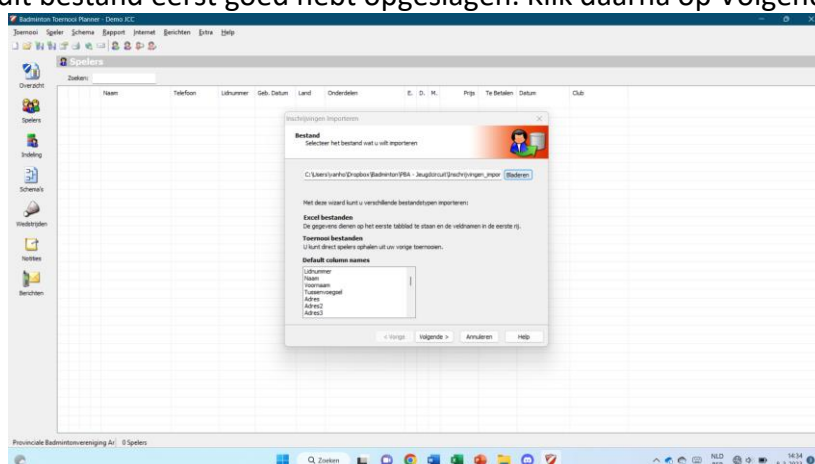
dit bestand eerst goed hebt opgeslagen. Klik daarna op Volgende

Badminton Toernooi Planner - Demo JCC

Toernooi Speler Schema Rapport Internet Berichten Extra Help

Spelers

Zoeken:

Overzicht

Spelers

Indeling

Schema's

Wedstrijden

Notities

Berichten

| Naam | Telefoon | Lidnummer | Geb. Datum | Land | Onderdelen | E. | D. | M. | Prijs | Te Betalen | Datum | Club |
|---|---|---|---|---|---|---|---|---|---|---|---|---|

Inschrijvingen Importeren

Bestand
Selecteer het bestand wat u wilt importeren

C:\Users\vanho\Dropbox\Badminton\PBA - Jeugdcircuit\Inschrijvingen_impor

Bladeren

Met deze wizard kunt u verschillende bestandstypen importeren:

Excel bestanden
De gegevens dienen op het eerste tabblad te staan en de veldnamen in de eerste rij.

Toernooi bestanden
U kunt direct spelers ophalen uit uw vorige toernooien.

Default column names

Lidnummer
Naam
Voornaam
Tussenvoegsel
Adres
Adres2
Adres3

< Vorige Volgende > Annuleren Help

Provinciale Badmintonvereniging Ar 0 Spelers

Zoeken

NLD

14:34